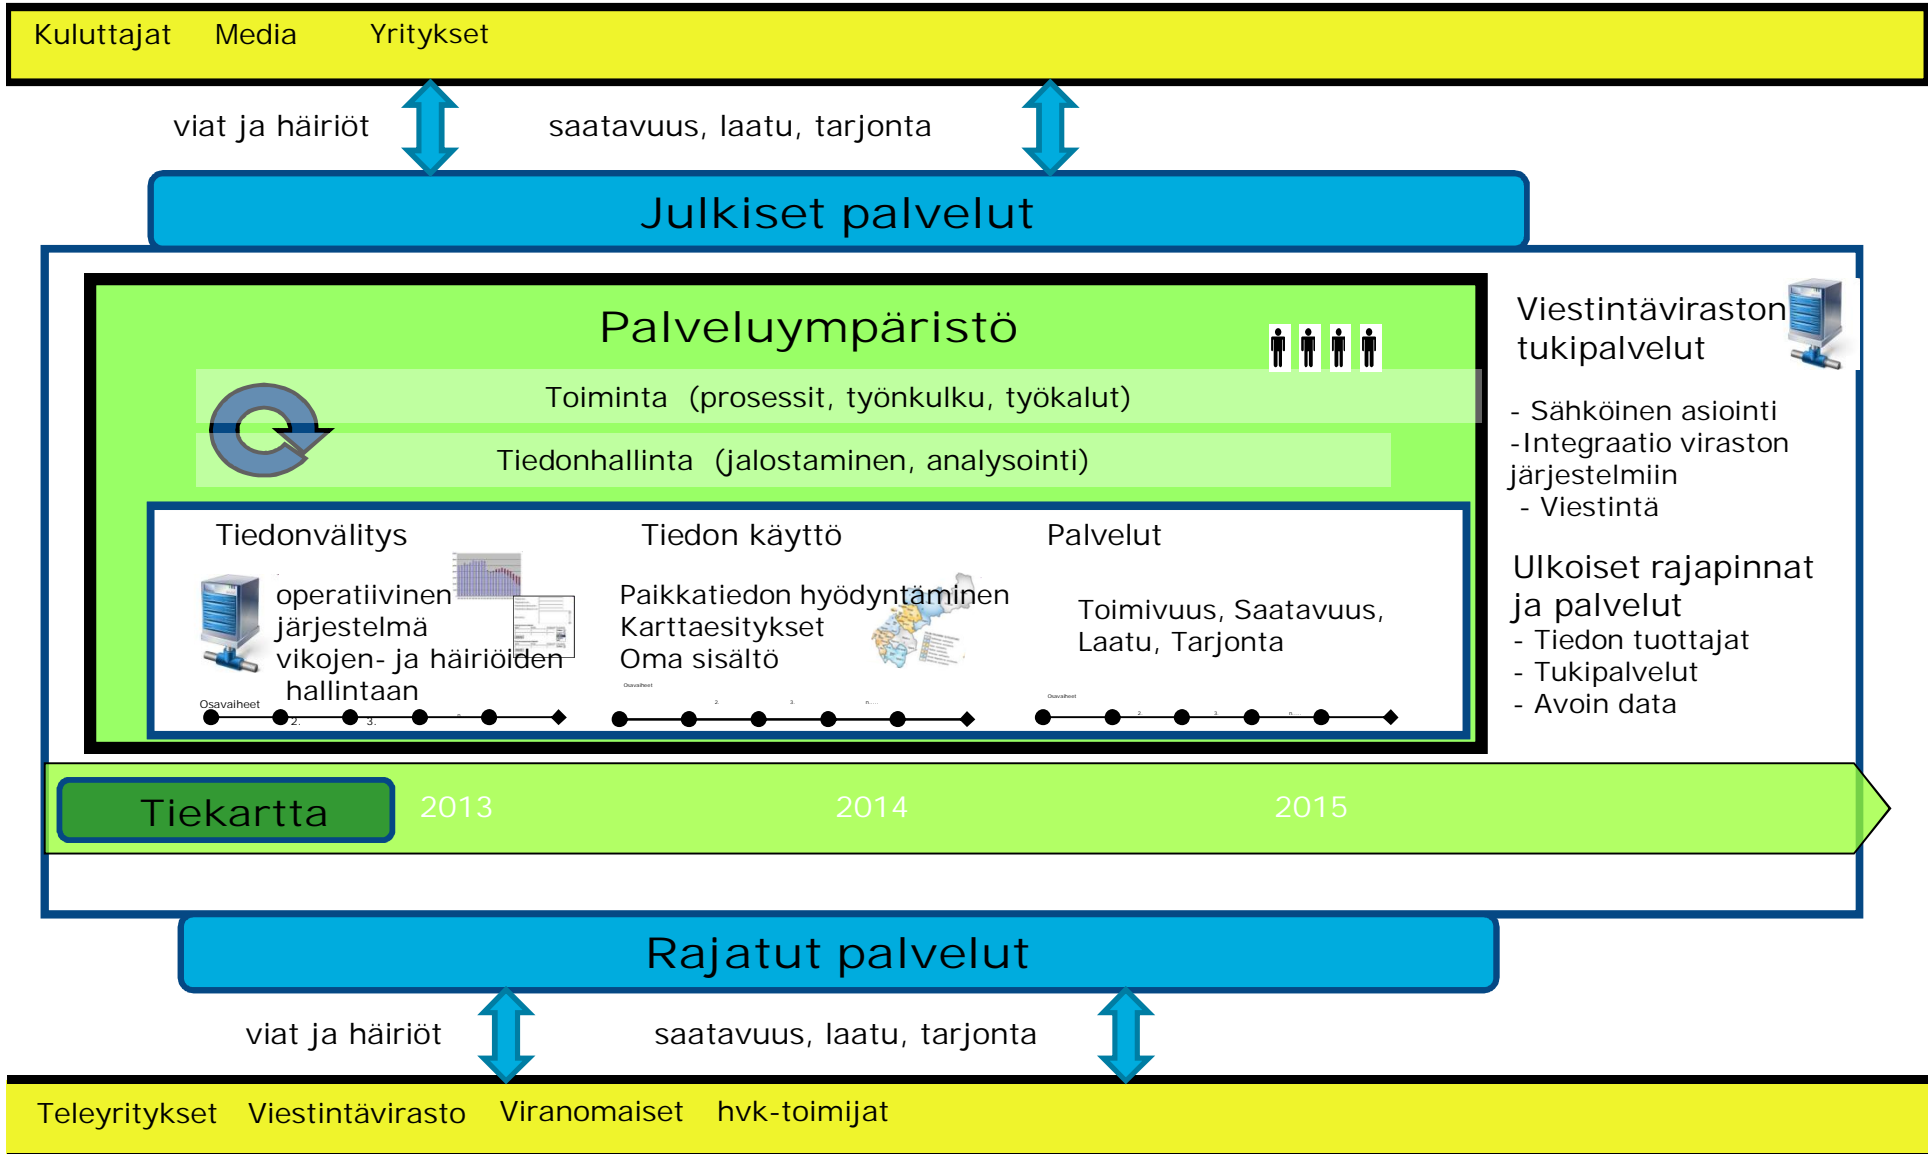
Kuluttajat Media Yritykset

viat ja häiriöt

saatavuus, laatu, tarjonta

Julkiset palvelut

Palveluympäristö

Toiminta (prosessit, työnkulku, työkalut)

Tiedonhallinta (jalostaminen, analysointi)

Tiedonvälitys

operatiivinen järjestelmä vikojen- ja häiriöiden hallintaan

Osavaiheet 2. 3.

Tiedon käyttö

Paikkatiedon hyödyntäminen
Karttaesitykset
Oma sisältö

Osavaiheet

Palvelut

Toimivuus, Saatavuus, Laatu, Tarjonta

Osavaiheet

Viestintäviraston tukipalvelut

- Sähköinen asiointi
-Integraatio viraston järjestelmiin
- Viestintä

Ulkoiset rajapinnat ja palvelut
- Tiedon tuottajat
- Tukipalvelut
- Avoin data

Tiekartta 2013 2014 2015

Rajatut palvelut

viat ja häiriöt

saatavuus, laatu, tarjonta

Teleyritykset Viestintävirasto Viranomaiset hvk-toimijat